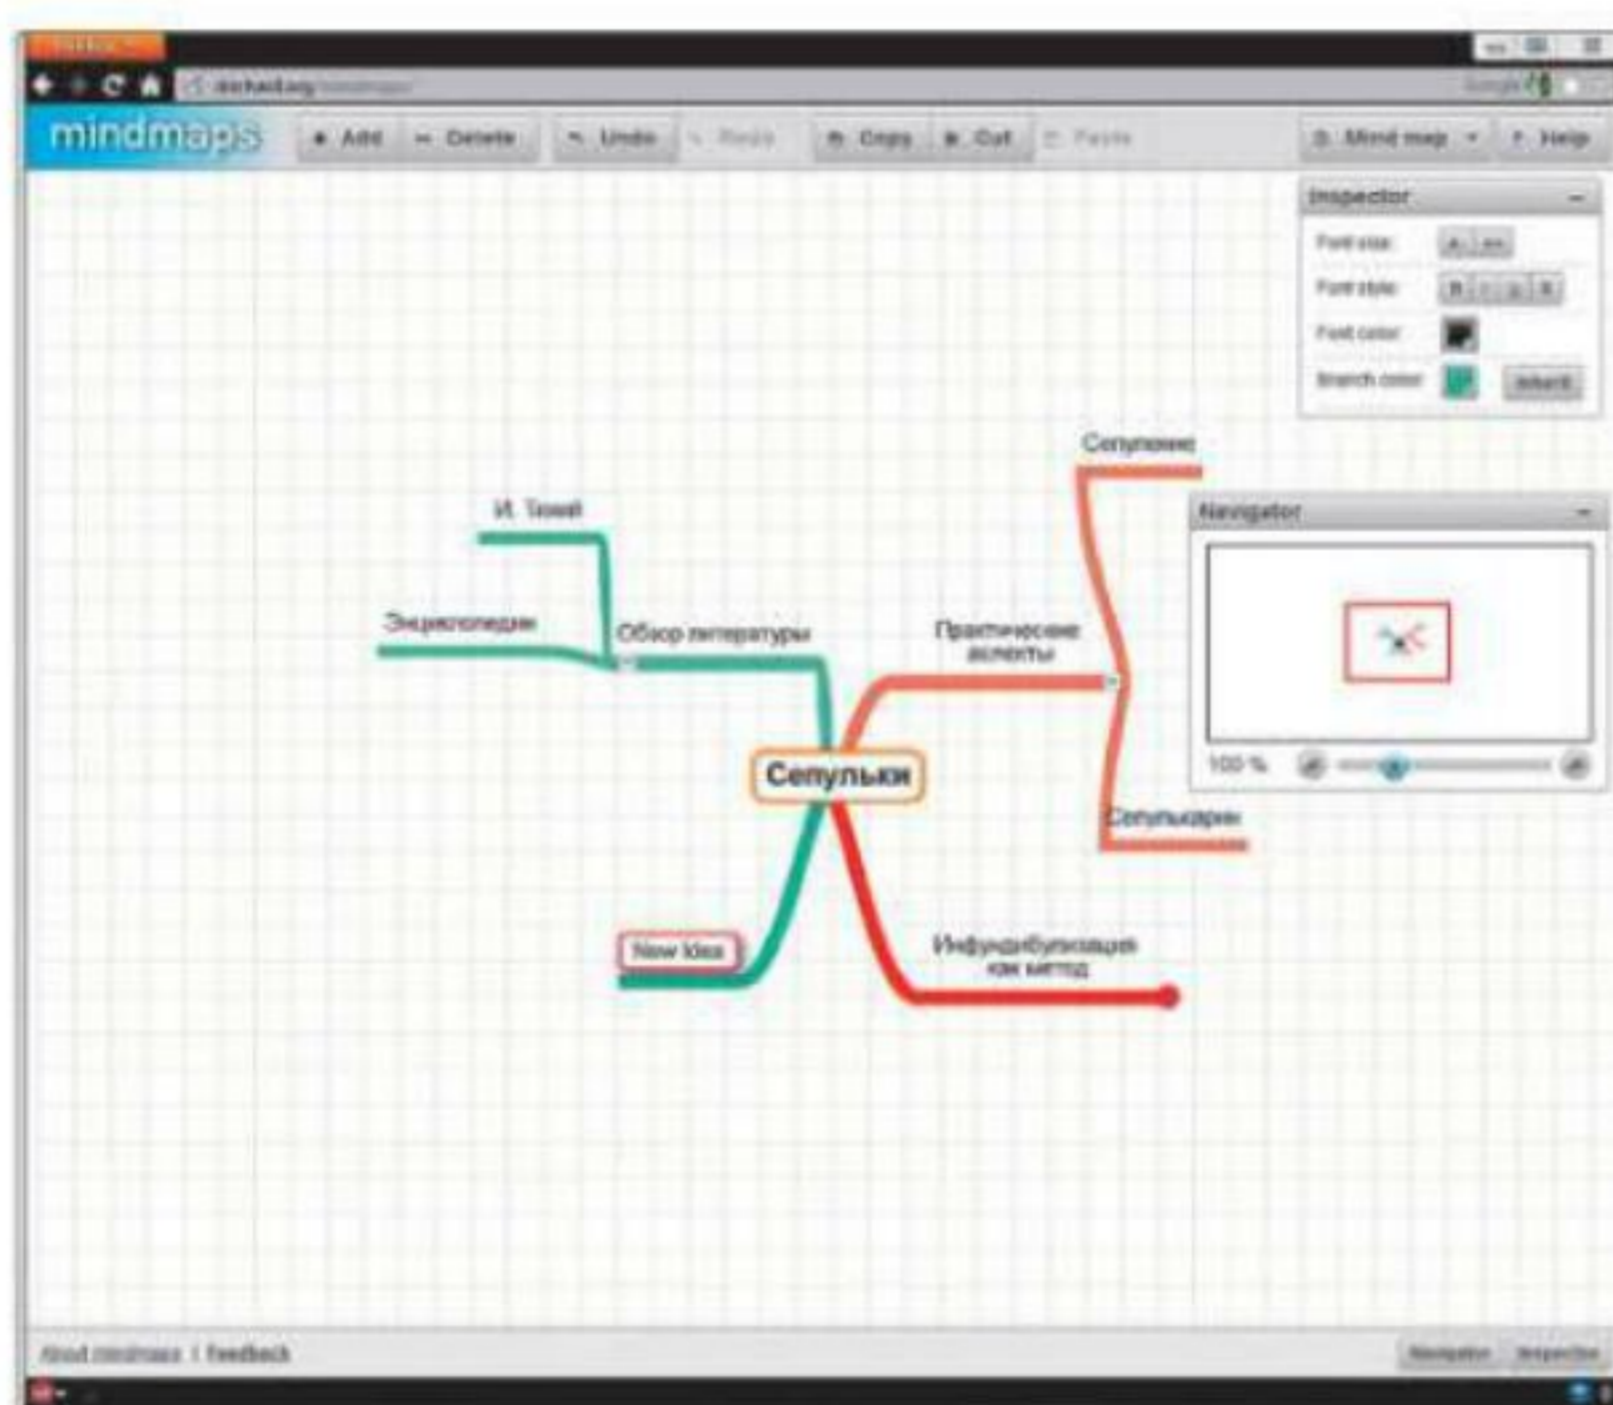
drichard.org/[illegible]

mindmaps

+ Add
− Delete
Undo
Redo
Copy
Cut
Paste
Mind map
? Help

Inspector
Font size:
Font style:
Font color:
Branch color:

Navigator
100 %

И. Тоший
Энциклопедии
Обзор литературы
Практические аспекты
Сепуление
Сепулькарии
Сепульки
New Idea
Инфундибулокация как метод

About mindmaps | Feedback
Navigator
Inspector